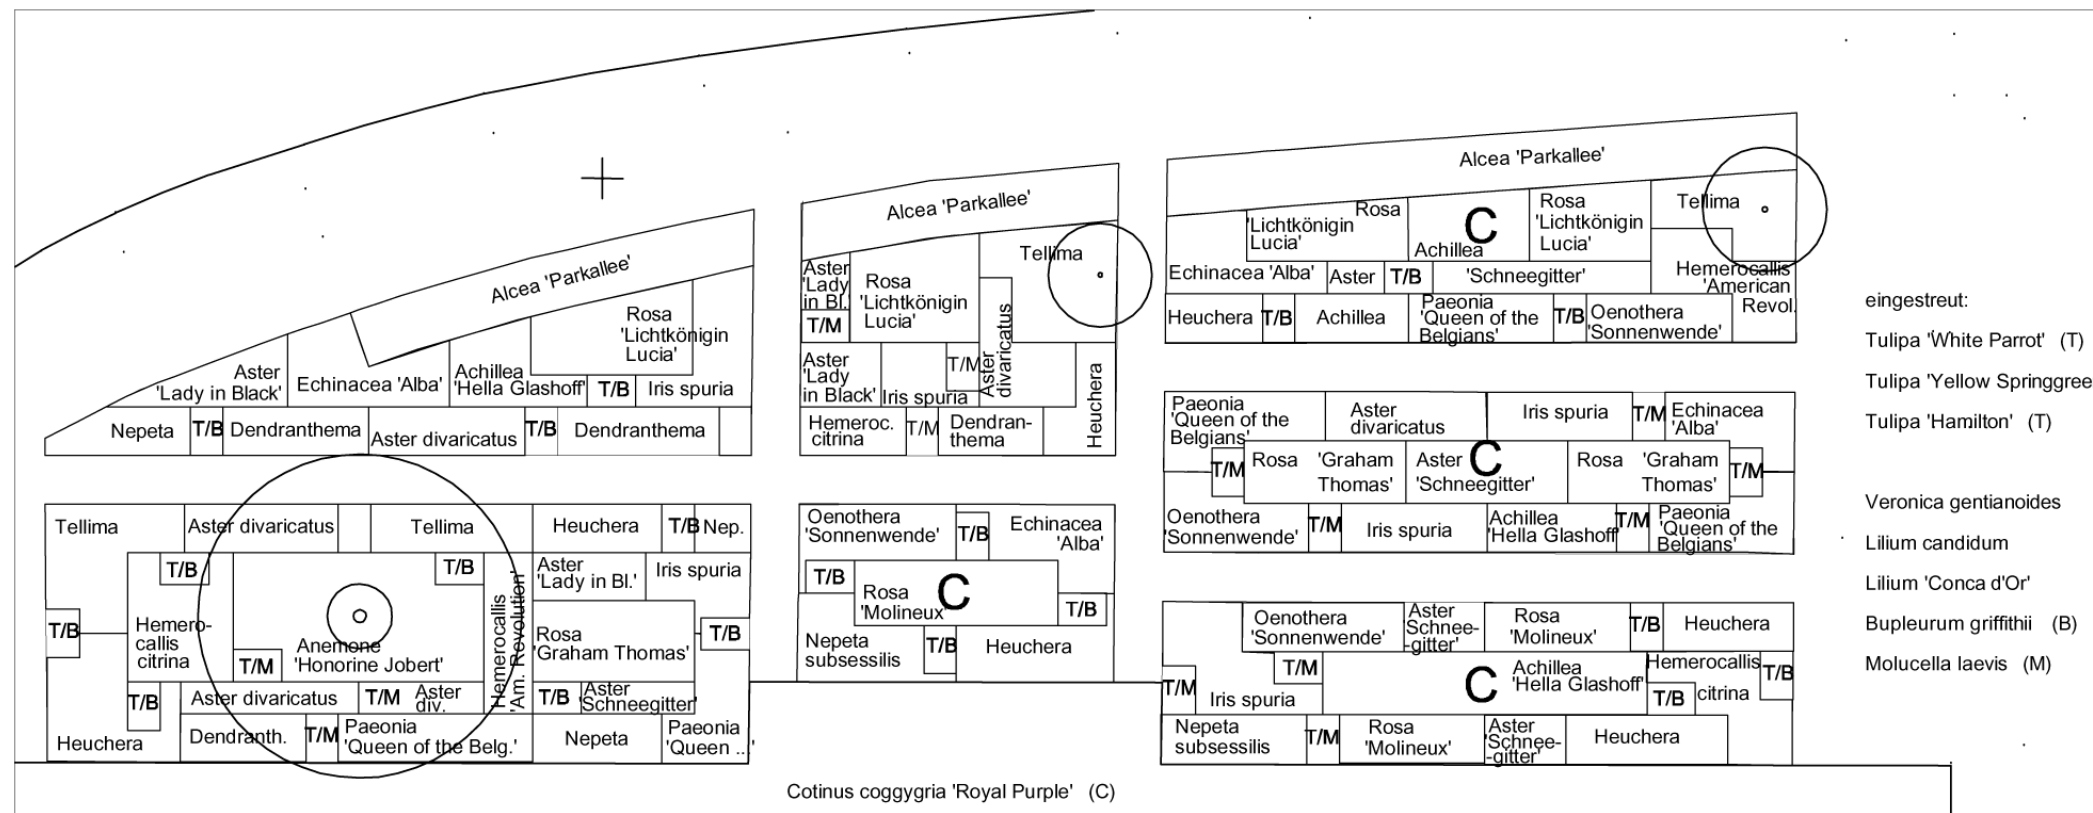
Alcea 'Parkallee'

Aster 'Lady in Black'

Echinacea 'Alba'

Achillea 'Hella Glashoff'

Rosa 'Lichtkönigin Lucia'

T/B

Iris spuria

Nepeta

T/B

Dendranthema

Aster divaricatus

T/B

Dendranthema

Alcea 'Parkallee'

Aster 'Lady in Bl.'

T/M

Rosa 'Lichtkönigin Lucia'

Tellima

Aster divaricatus

Aster 'Lady in Black'

Iris spuria

T/M

Heuchera

Hemeroc. citrina

T/M

Dendranthema

Alcea 'Parkallee'

Rosa 'Lichtkönigin Lucia'

C

Achillea

Rosa 'Lichtkönigin Lucia'

Tellima

Echinacea 'Alba'

Aster

T/B

'Schneegitter'

Hemerocallis 'American Revol.

Heuchera

T/B

Achillea

Paeonia 'Queen of the Belgians'

T/B

Oenothera 'Sonnenwende'

Tellima

Aster divaricatus

Tellima

Heuchera

T/B

Nep.

T/B

T/B

T/B

Hemerocallis citrina

Anemone 'Honorine Jobert'

T/M

Hemerocallis 'Am. Revolution'

Aster 'Lady in Bl.'

Iris spuria

Rosa 'Graham Thomas'

T/B

T/B

Aster divaricatus

T/M

Aster div.

T/B

Aster 'Schneegitter'

Heuchera

Dendranth.

T/M

Paeonia 'Queen of the Belg.'

Nepeta

Paeonia 'Queen ..'

Oenothera 'Sonnenwende'

T/B

Echinacea 'Alba'

T/B

Rosa 'Molineux'

C

T/B

Nepeta subsessilis

T/B

Heuchera

Paeonia 'Queen of the Belgians'

Aster divaricatus

Iris spuria

T/M

Echinacea 'Alba'

T/M

Rosa 'Graham Thomas'

Aster 'Schneegitter'

C

Rosa 'Graham Thomas'

T/M

Oenothera 'Sonnenwende'

T/M

Iris spuria

Achillea 'Hella Glashoff'

T/M

Paeonia 'Queen of the Belgians'

Oenothera 'Sonnenwende'

Aster Schneegitter'

Rosa 'Molineux'

T/B

Heuchera

T/M

C

Achillea 'Hella Glashoff'

Hemerocallis

T/B

T/M

Iris spuria

T/B

citrina

Nepeta subsessilis

T/M

Rosa 'Molineux'

Aster Schneegitter'

Heuchera

eingestreut:

Tulipa 'White Parrot' (T)

Tulipa 'Yellow Springgree

Tulipa 'Hamilton' (T)

Veronica gentianoides

Lilium candidum

Lilium 'Conca d'Or'

Bupleurum griffithii (B)

Molucella laevis (M)

Cotinus coggygria 'Royal Purple' (C)